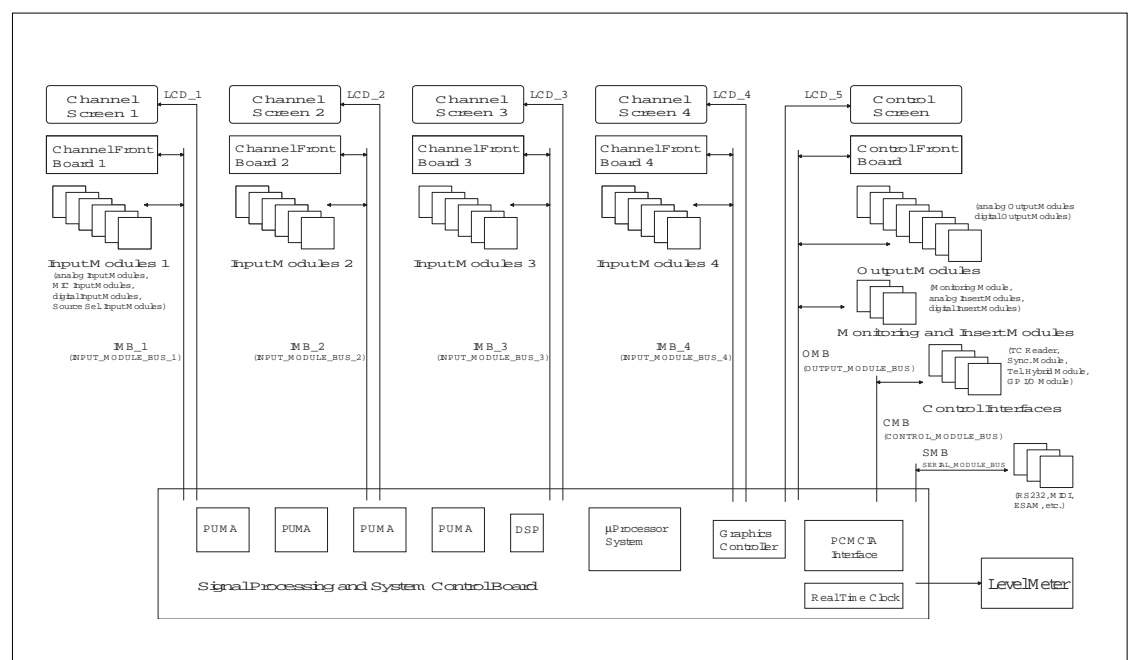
Channel Screen 1
LCD_1
Channel Screen 2
LCD_2
Channel Screen 3
LCD_3
Channel Screen 4
LCD_4
LCD_5
Control Screen

ChannelFront Board 1
ChannelFront Board 2
ChannelFront Board 3
ChannelFront Board 4
ControlFront Board

(analog OutputModules digitalOutputModules)

InputModules 1
(analog InputModules, MIC InputModules, digitalInputModules, Source Sel InputModules)
InputModules 2
InputModules 3
InputModules 4

OutputModules
(MonitoringModule, analog InsertModules, digitalInsertModules)
Monitoring and InsertModules

IMB_1
(INPUT_MODULE_BUS_1)
IMB_2
(INPUT_MODULE_BUS_2)
IMB_3
(INPUT_MODULE_BUS_3)
IMB_4
(INPUT_MODULE_BUS_4)

OMB
(OUTPUT_MODULE_BUS)

(TC Reader, Sync.Module, TelHybridModule, GPIO Module)
ControlInterfaces

CMB
(CONTROL_MODULE_BUS)

SMB
SERIAL_MODULE_BUS
(RS232,MIDI, ESAM, etc.)

PUMA
PUMA
PUMA
PUMA
DSP
µProcessor System
Graphics Controller
PCMCIA Interface

SignalProcessing and System ControlBoard
RealTime Clock
LevelMeter